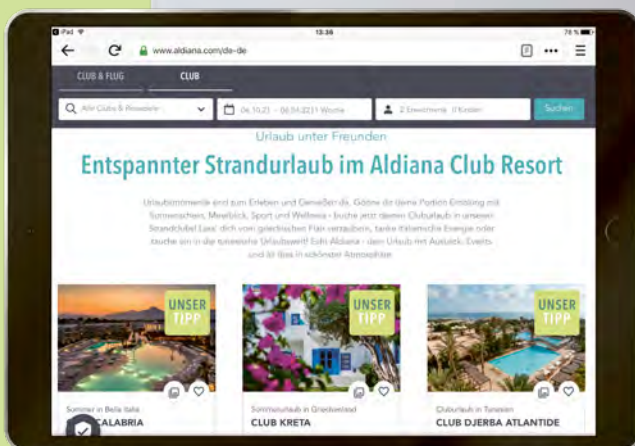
iPad 13:38 78 %

www.aldiana.com/de-de

CLUB & FLUG

CLUB

Alle Clubs & Reiseziele

06.10.21 – 06.04.2022 1 Woche

2 Erwachsene, 0 Kinder

Suchen

Urlaub unter Freunden

Entspannter Strandurlaub im Aldiana Club Resort

Urlaubsmomente sind zum Erleben und Genießen da. Gönne dir deine Portion Erholung mit Sonnenschein, Meerblick, Sport und Wellness – buche jetzt deinen Cluburlaub in unseren Strandclubs! Lass' dich vom griechischen Flair verzaubern, tanke italienische Energie oder tauche ein in die tunesische Urlaubswelt! Echt Aldiana – dein Urlaub mit Ausblick, Events und all-inclusive in schönster Atmosphäre.

UNSER TIPP

Sommer in Bella Italia

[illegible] CALABRIA

UNSER TIPP

Sonnenurlaub in Griechenland

CLUB KRETA

UNSER TIPP

Cluburlaub in Tunesien

CLUB DJERBA ATLANTIDE